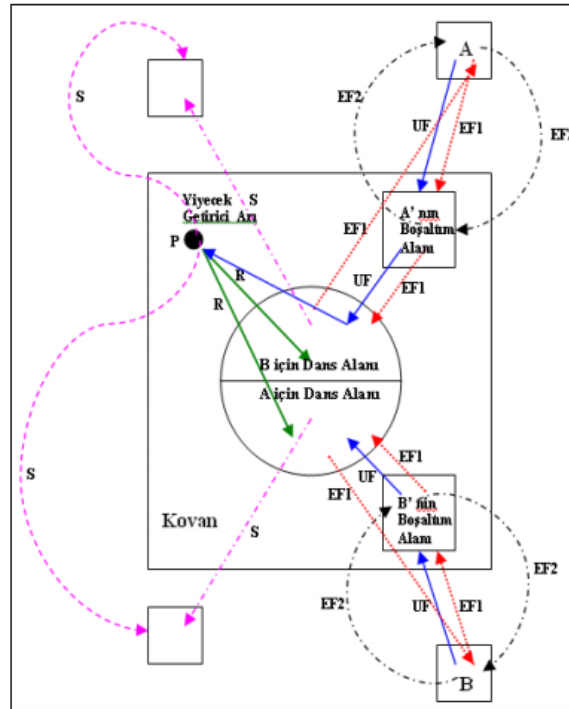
S

A

EF2

UF

EF1

EF2

Yiyecek Getirici Arı

S

P

EF1

A' nın Boşaltım Alanı

R

UF

EF1

R

B için Dans Alanı

A için Dans Alanı

EF1

S

UF

EF1

B' nin Boşaltım Alanı

Kovan

S

EF2

EF2

UF

EF1

B